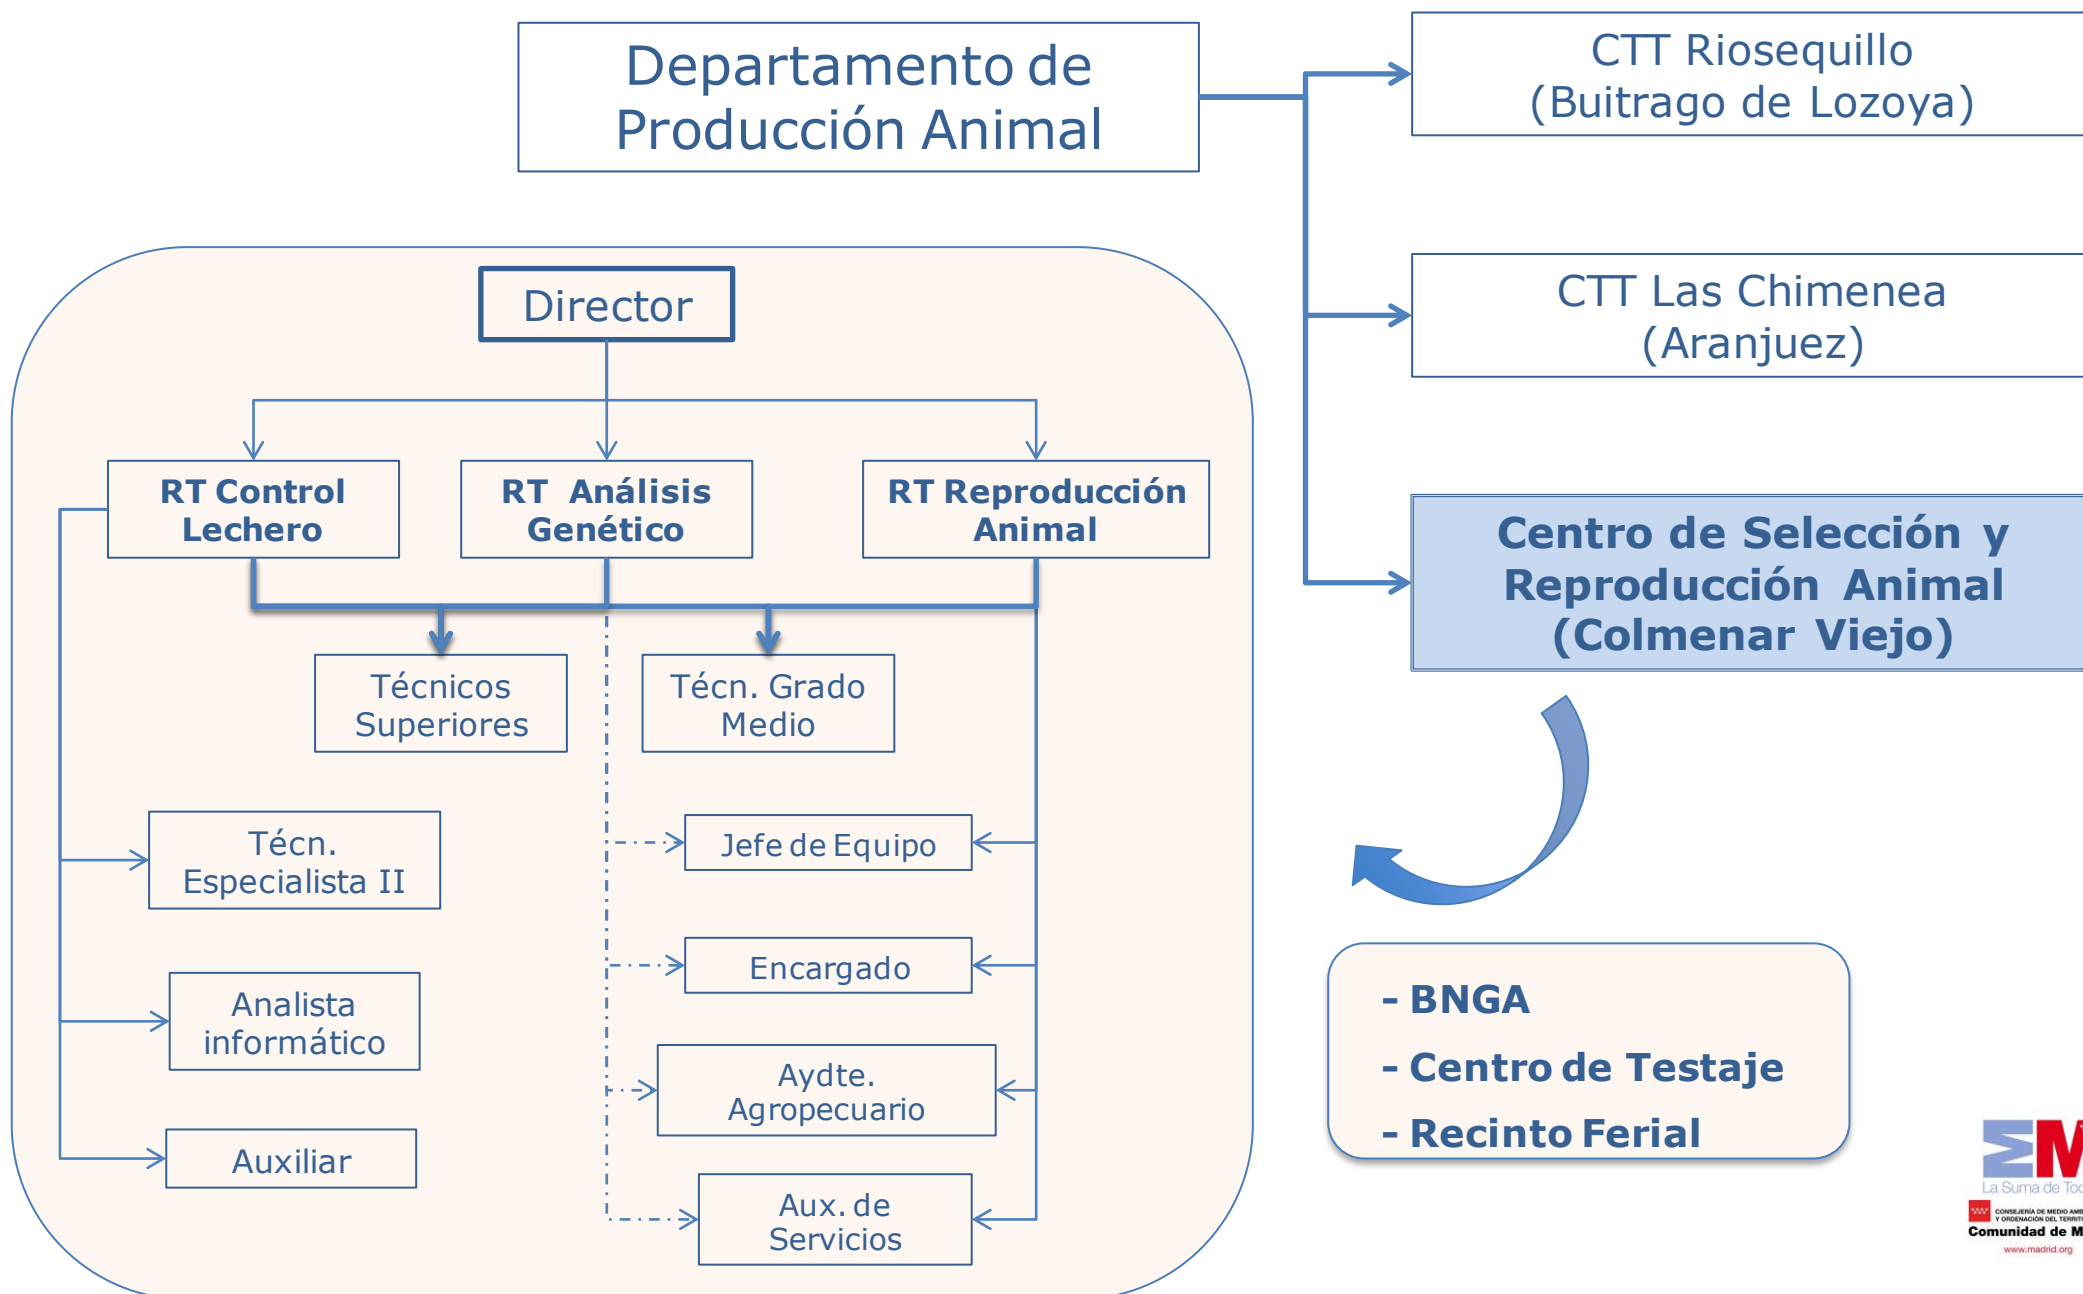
Departamento de Producción Animal

CTT Riosequillo (Buitrago de Lozoya)

CTT Las Chimenea (Aranjuez)

Centro de Selección y Reproducción Animal (Colmenar Viejo)

Director

RT Control Lechero

RT Análisis Genético

RT Reproducción Animal

Técnicos Superiores

Técn. Grado Medio

Técn. Especialista II

Jefe de Equipo

Encargado

Analista informático

Aydte. Agropecuario

Auxiliar

Aux. de Servicios

- BNGA
- Centro de Testaje
- Recinto Ferial

La Suma de To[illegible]
CONSEJERÍA DE MEDIO AMB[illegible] Y ORDENACIÓN DEL TERRIT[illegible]
Comunidad de M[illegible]
www.madrid.org